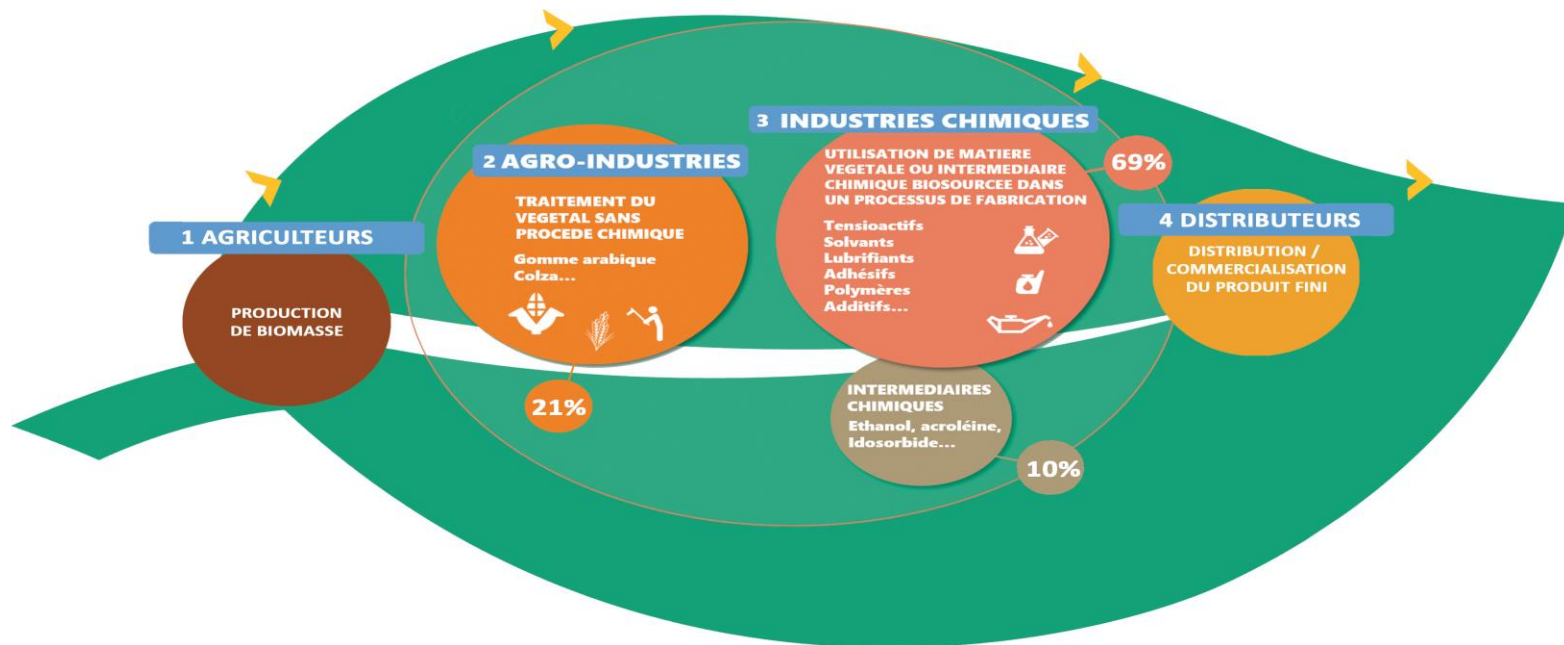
1 AGRICULTEURS

PRODUCTION DE BIOMASSE

2 AGRO-INDUSTRIES

TRAITEMENT DU VEGETAL SANS PROCEDE CHIMIQUE

Gomme arabique
Colza...

21%

3 INDUSTRIES CHIMIQUES

UTILISATION DE MATIERE VEGETALE OU INTERMEDIAIRE CHIMIQUE BIOSOURCEE DANS UN PROCESSUS DE FABRICATION

Tensioactifs
Solvants
Lubrifiants
Adhésifs
Polymères
Additifs...

69%

INTERMEDIAIRES CHIMIQUES
Ethanol, acroléine, Idosorbide...

10%

4 DISTRIBUTEURS

DISTRIBUTION / COMMERCIALISATION DU PRODUIT FINI